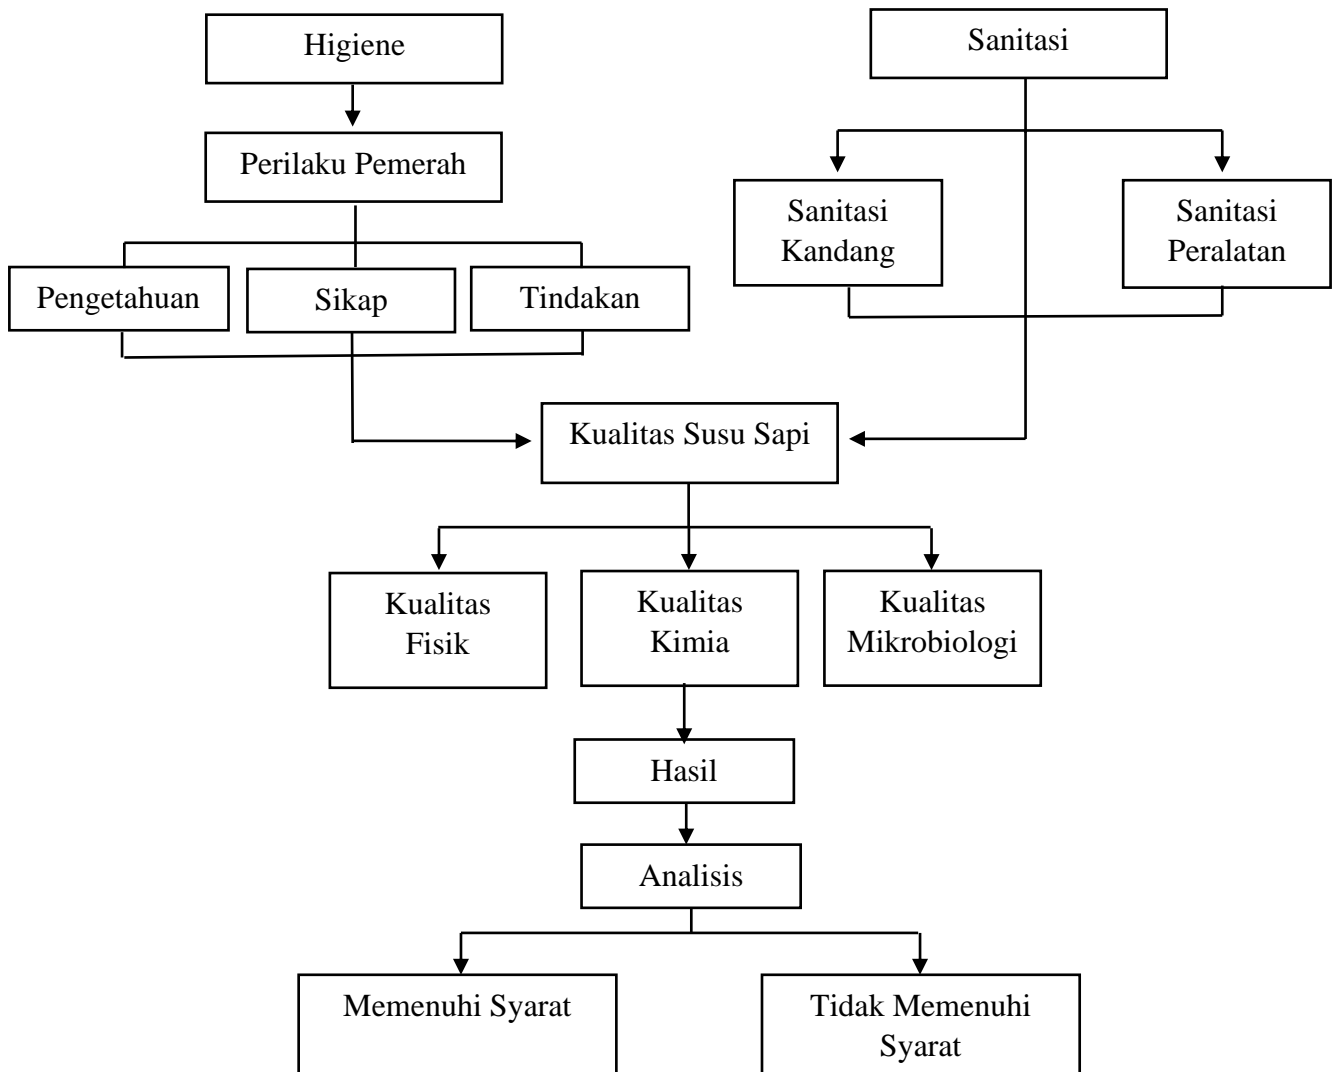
Higiene

Sanitasi

Perilaku Pemerah

Sanitasi Kandang

Sanitasi Peralatan

Pengetahuan

Sikap

Tindakan

Kualitas Susu Sapi

Kualitas Fisik

Kualitas Kimia

Kualitas Mikrobiologi

Hasil

Analisis

Memenuhi Syarat

Tidak Memenuhi Syarat